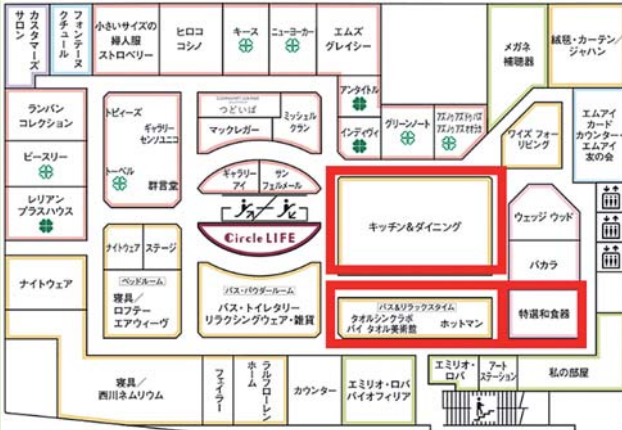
カスタマーズサロン
フォンテーヌクチュール
小さいサイズの婦人服ストロベリー
ヒロココシノ
キース
ニューヨーカー
エムズグレイシー
メガネ補聴器
絨毯・カーテンジャパン
ランバンコレクション
トビィーズ
ギャラリーセンソユニコ
CARNAVAL LOUNGE つどいば
ミッシェルクラン
マックレガー
アンタイトル
インディヴィ
グリーンノート
ワイズ フォーリビング
エムアイカードカウンター・エムアイ友の会
ピースリー
トーベル
群言堂
ギャラリーアイ
サンフェルメール
レリアンプラスハウス
ナイトウェア
ステージ
Circle LIFE
キッチン&ダイニング
ウェッジ ウッド
バカラ
ナイトウェア
ベッドルーム
寝具／ロフテーエアウィーヴ
バス・パウダールーム
バス・トイレタリーリラクシングウェア・雑貨
バス&リラックスタイム
タオルシンクタボ
パイ タオル美術館
ホットマン
特選和食器
寝具／西川ネムリウム
フェイラー
ラルフローレンホーム
カウンター
エミリオ・ロババイオフィリア
エミリオ・ロバ
アートステーション
私の部屋